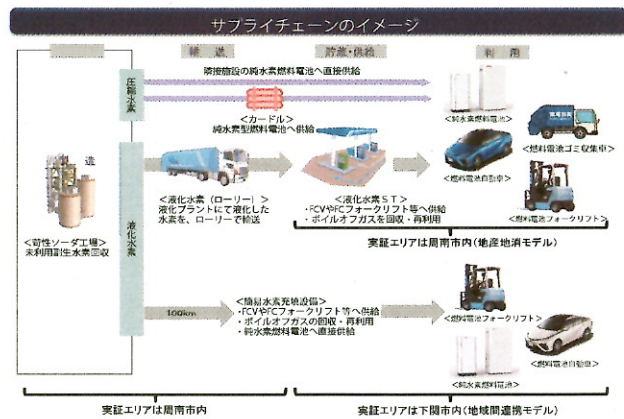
サプライチェーンのイメージ

製造

輸送

貯蔵・供給

利用

圧縮水素

隣接施設の純水素燃料電池へ直接供給

<カードル>
純水素型燃料電池へ供給

<純水素燃料電池>

燃料電池ゴミ収集車

<燃料電池ゴミ収集車>

<燃料電池自動車>

<燃料電池フォークリフト>

<苛性ソーダ工場>
未利用副生水素回収

液化水素

<液化水素（ローリー）>
液化プラントにて液化した水素を、ローリーで輸送

<液化水素ＳＴ>
・FCVやFCフォークリフト等へ供給
・ボイルオフガスを回収・再利用

実証エリアは周南市内（地産地消モデル）

100km

<簡易水素充填設備>
・FCVやFCフォークリフト等へ供給
・ボイルオフガスの回収・再利用
・純水素燃料電池へ直接供給

<燃料電池フォークリフト>

<燃料電池自動車>

<純水素燃料電池>

実証エリアは周南市内

実証エリアは下関市内（地域間連携モデル）